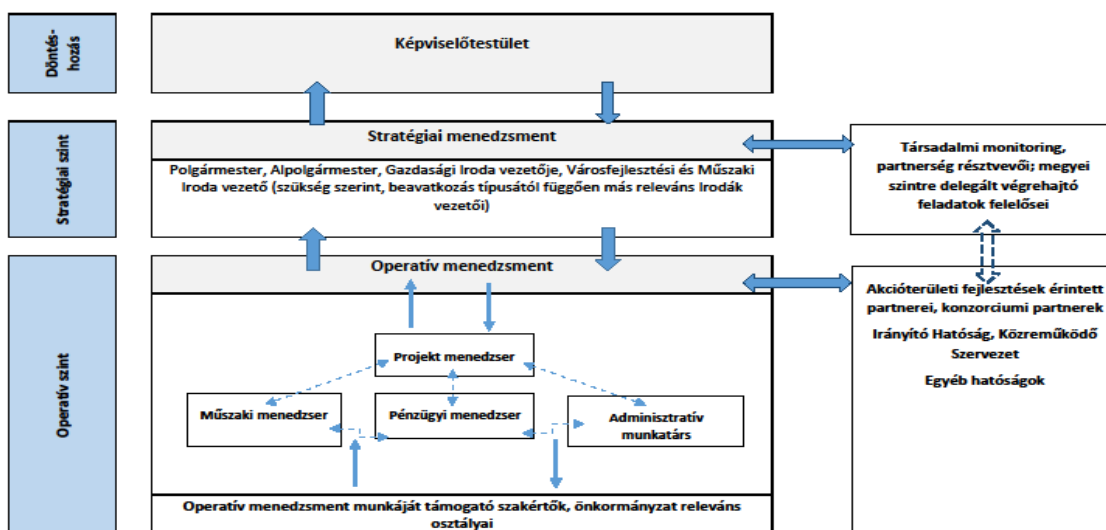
Döntés-hozás

Képviselőtestület

Stratégiai szint

Stratégiai menedzsment

Polgármester, Alpolgármester, Gazdasági Iroda vezetője, Városfejlesztési és Műszaki Iroda vezető (szükség szerint, beavatkozás típusától függően más releváns Irodák vezetői)

Társadalmi monitoring, partnerség résztvevői; megyei szintre delegált végrehajtó feladatok felelősei

Operatív szint

Operatív menedzsment

Akcióterületi fejlesztések érintett partnerei, konzorciumi partnerek

Irányító Hatóság, Közreműködő Szervezet

Egyéb hatóságok

Projekt menedzser

Műszaki menedzser

Pénzügyi menedzser

Adminisztratív munkatárs

Operatív menedzsment munkáját támogató szakértők, önkormányzat releváns osztályai